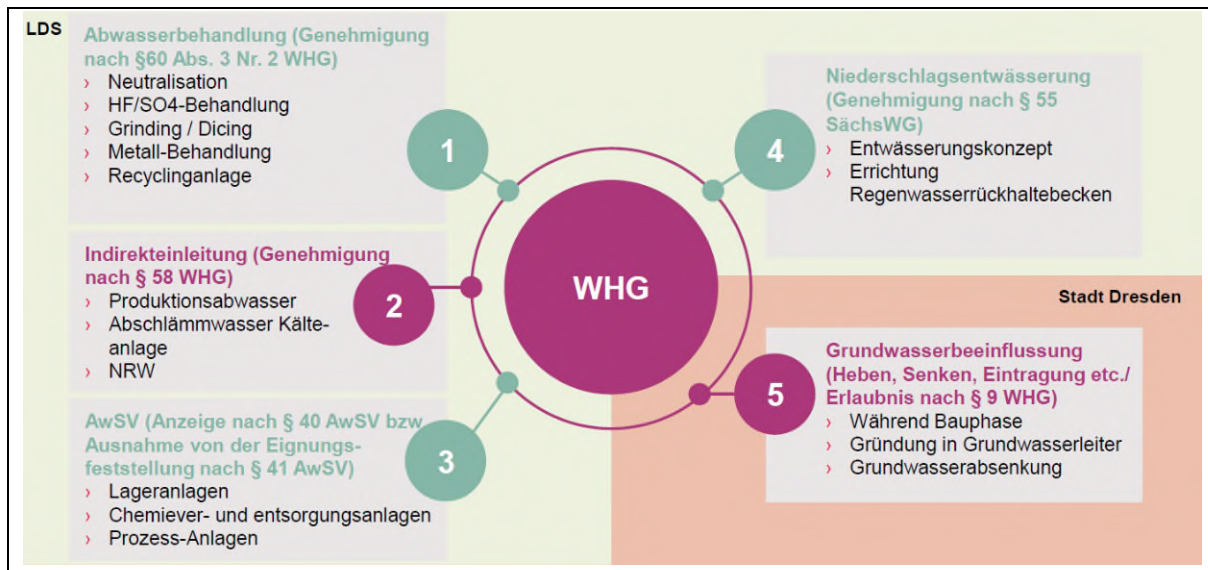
LDS

Abwasserbehandlung (Genehmigung nach §60 Abs. 3 Nr. 2 WHG)
› Neutralisation
› HF/SO4-Behandlung
› Grinding / Dicing
› Metall-Behandlung
› Recyclinganlage

1

Niederschlagsentwässerung (Genehmigung nach § 55 SächsWG)
› Entwässerungskonzept
› Errichtung Regenwasserrückhaltebecken

4

Indirekteinleitung (Genehmigung nach § 58 WHG)
› Produktionsabwasser
› Abschlämmwasser Kälteanlage
› NRW

2

WHG

Stadt Dresden

Grundwasserbeeinflussung (Heben, Senken, Eintragung etc./ Erlaubnis nach § 9 WHG)
› Während Bauphase
› Gründung in Grundwasserleiter
› Grundwasserabsenkung

5

AwSV (Anzeige nach § 40 AwSV bzw Ausnahme von der Eignungsfeststellung nach § 41 AwSV)
› Lageranlagen
› Chemiever- und entsorgungsanlagen
› Prozess-Anlagen

3